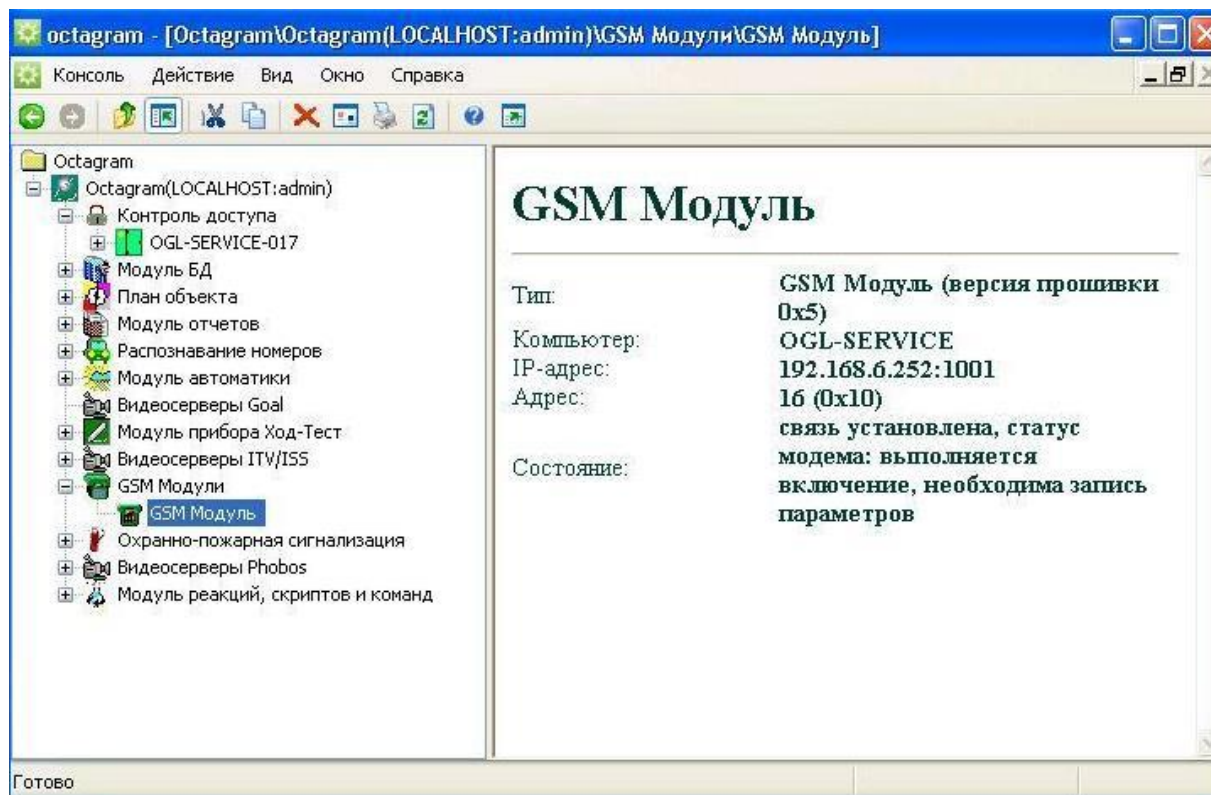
octagram - [Octagram\Octagram(LOCALHOST:admin)\GSM Модули\GSM Модуль]

Консоль Действие Вид Окно Справка

Octagram
Octagram(LOCALHOST:admin)
Контроль доступа
OGL-SERVICE-017
Модуль БД
План объекта
Модуль отчетов
Распознавание номеров
Модуль автоматики
Видеосерверы Goal
Модуль прибора Ход-Тест
Видеосерверы ITV/ISS
GSM Модули
GSM Модуль
Охранно-пожарная сигнализация
Видеосерверы Phobos
Модуль реакций, скриптов и команд

GSM Модуль

| | |
|---|---|
| Тип: | GSM Модуль (версия прошивки 0x5) |
| Компьютер: | OGL-SERVICE |
| IP-адрес: | 192.168.6.252:1001 |
| Адрес: | 16 (0x10) |
| Состояние: | связь установлена, статус модема: выполняется включение, необходима запись параметров |

Готово